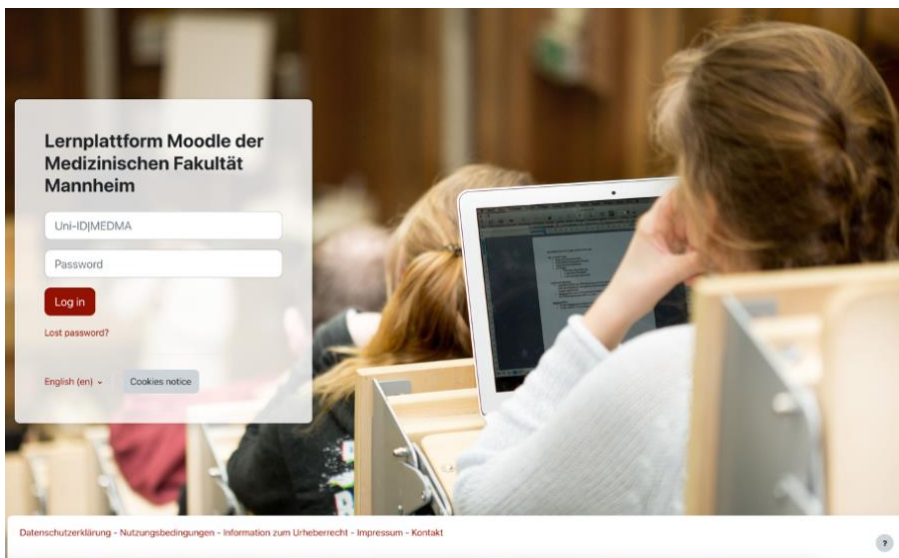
Lernplattform Moodle der Medizinischen Fakultät Mannheim

Uni-ID|MEDMA

Password

Log in

Lost password?

English (en)

Cookies notice

Datenschutzerklärung - Nutzungsbedingungen - Information zum Urheberrecht - Impressum - Kontakt

?